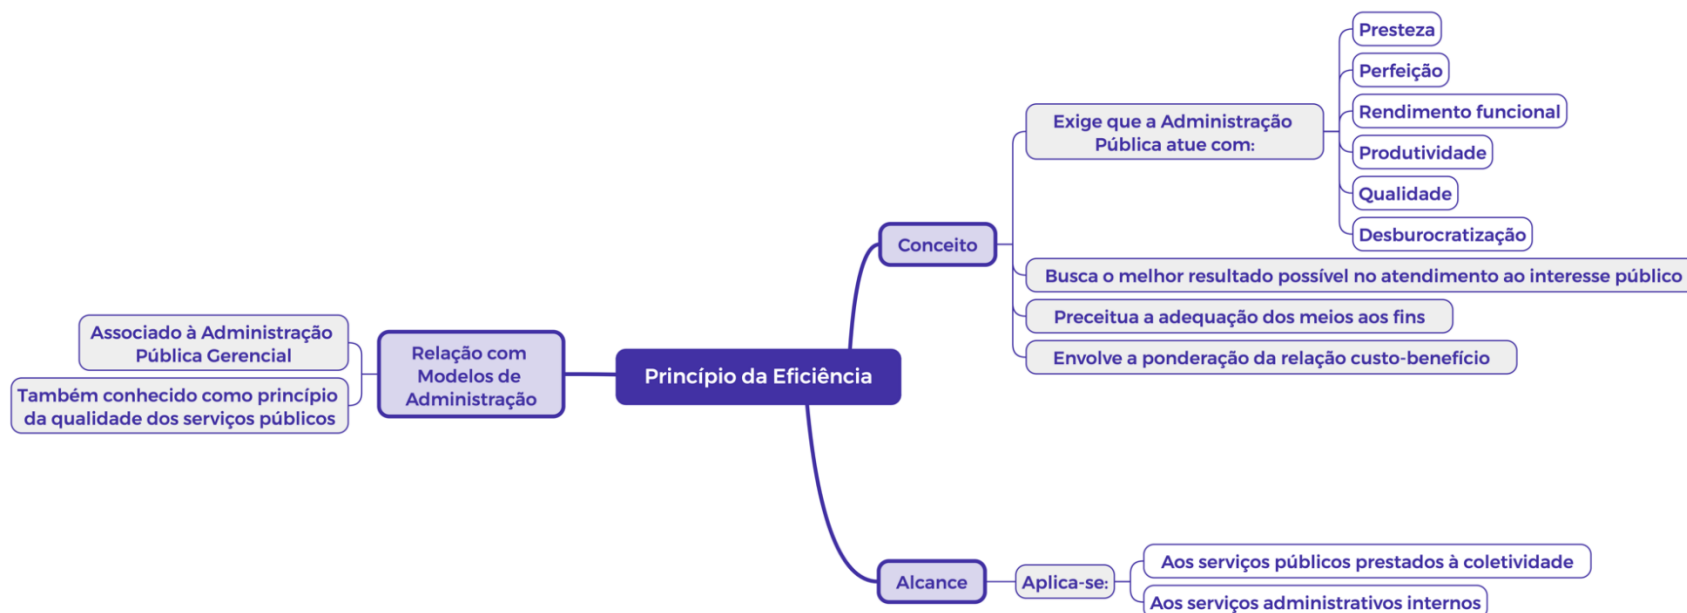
Princípio da Eficiência

Conceito

Exige que a Administração Pública atue com:

Presteza

Perfeição

Rendimento funcional

Produtividade

Qualidade

Desburocratização

Busca o melhor resultado possível no atendimento ao interesse público

Preceitua a adequação dos meios aos fins

Envolve a ponderação da relação custo-benefício

Relação com Modelos de Administração

Associado à Administração Pública Gerencial

Também conhecido como princípio da qualidade dos serviços públicos

Alcance

Aplica-se:

Aos serviços públicos prestados à coletividade

Aos serviços administrativos internos